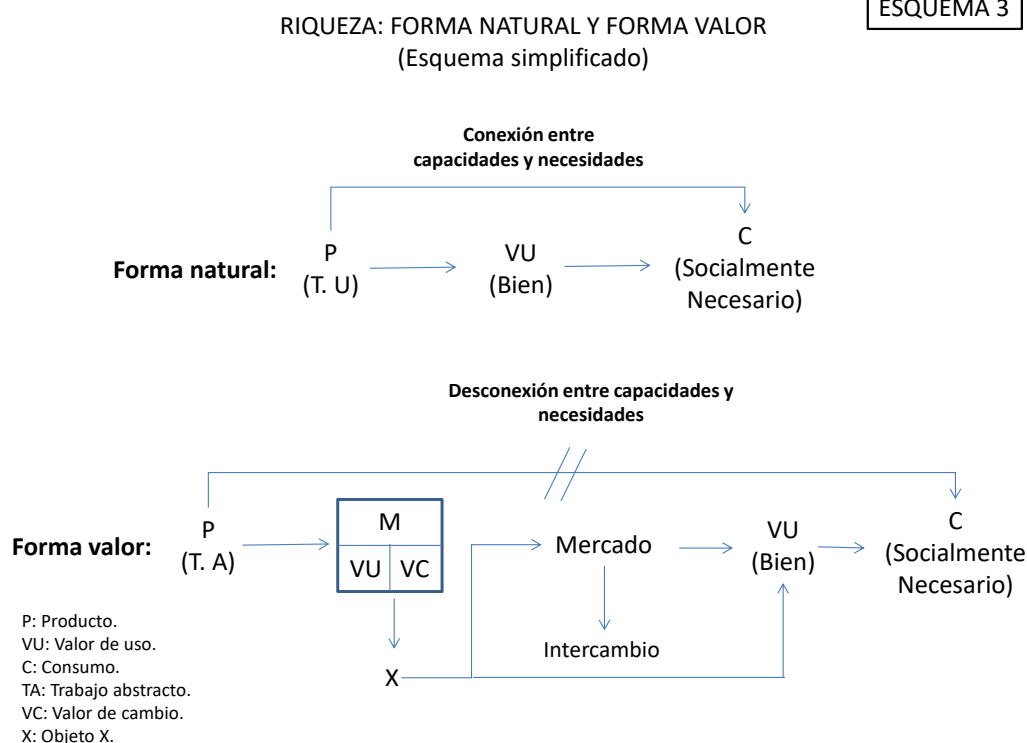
ESQUEMA 3

RIQUEZA: FORMA NATURAL Y FORMA VALOR
(Esquema simplificado)

Conexión entre capacidades y necesidades

Forma natural: P (T. U) VU (Bien) C (Socialmente Necesario)

Desconexión entre capacidades y necesidades

Forma valor: P (T. A)

| M | |
|---|---|
| VU | VC |

Mercado
Intercambio
VU (Bien)
C (Socialmente Necesario)
X

P: Producto.
VU: Valor de uso.
C: Consumo.
TA: Trabajo abstracto.
VC: Valor de cambio.
X: Objeto X.